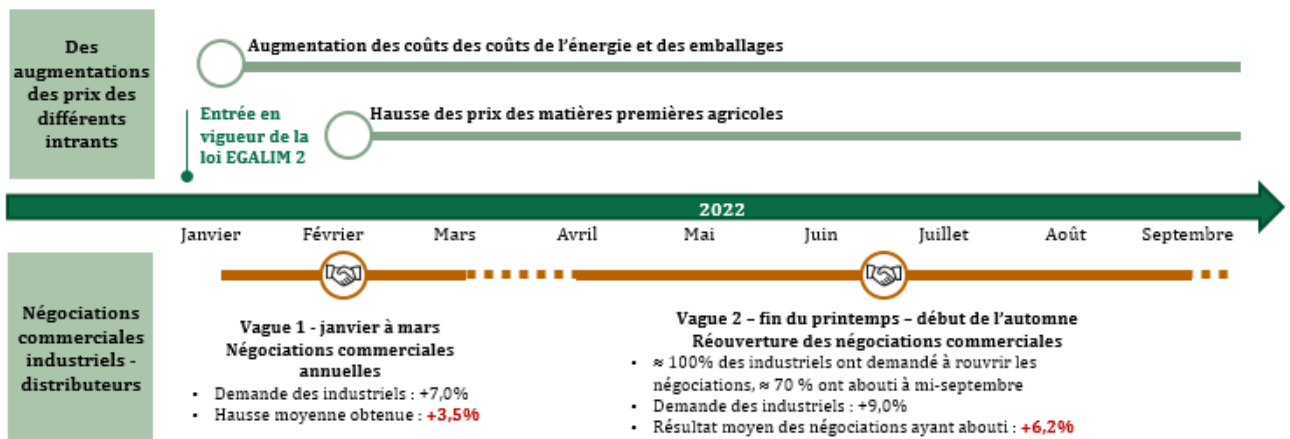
Des augmentations des prix des différents intrants

Augmentation des coûts des coûts de l'énergie et des emballages

Entrée en vigueur de la loi EGALIM 2

Hausse des prix des matières premières agricoles

2022

Janvier Février Mars Avril Mai Juin Juillet Août Septembre

Négociations commerciales industriels - distributeurs

Vague 1 - janvier à mars
Négociations commerciales annuelles
• Demande des industriels : +7,0%
• Hausse moyenne obtenue : +3,5%

Vague 2 – fin du printemps – début de l'automne
Réouverture des négociations commerciales
• ≈ 100% des industriels ont demandé à rouvrir les négociations, ≈ 70 % ont abouti à mi-septembre
• Demande des industriels : +9,0%
• Résultat moyen des négociations ayant abouti : +6,2%